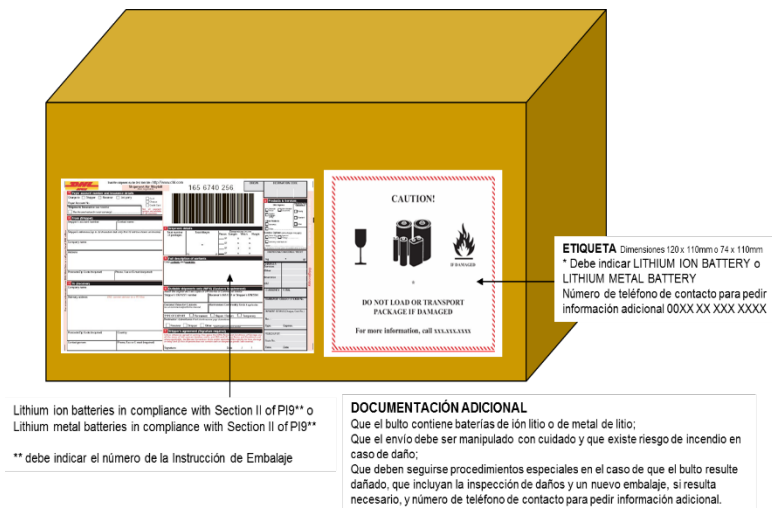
165 6740 266

CAUTION!

IF DAMAGED

DO NOT LOAD OR TRANSPORT PACKAGE IF DAMAGED

For more information, call xxx.xxx.xxxx

**ETIQUETA** Dimensiones 120 x 110mm o 74 x 110mm
* Debe indicar LITHIUM ION BATTERY o LITHIUM METAL BATTERY
Número de teléfono de contacto para pedir información adicional 00XX XX XXX XXXX

Lithium ion batteries in compliance with Section II of PI9** o
Lithium metal batteries in compliance with Section II of PI9**

** debe indicar el número de la Instrucción de Embalaje

**DOCUMENTACIÓN ADICIONAL**
Que el bulto contiene baterías de ión litio o de metal de litio;
Que el envío debe ser manipulado con cuidado y que existe riesgo de incendio en caso de daño;
Que deben seguirse procedimientos especiales en el caso de que el bulto resulte dañado, que incluyan la inspección de daños y un nuevo embalaje, si resulta necesario, y número de teléfono de contacto para pedir información adicional.